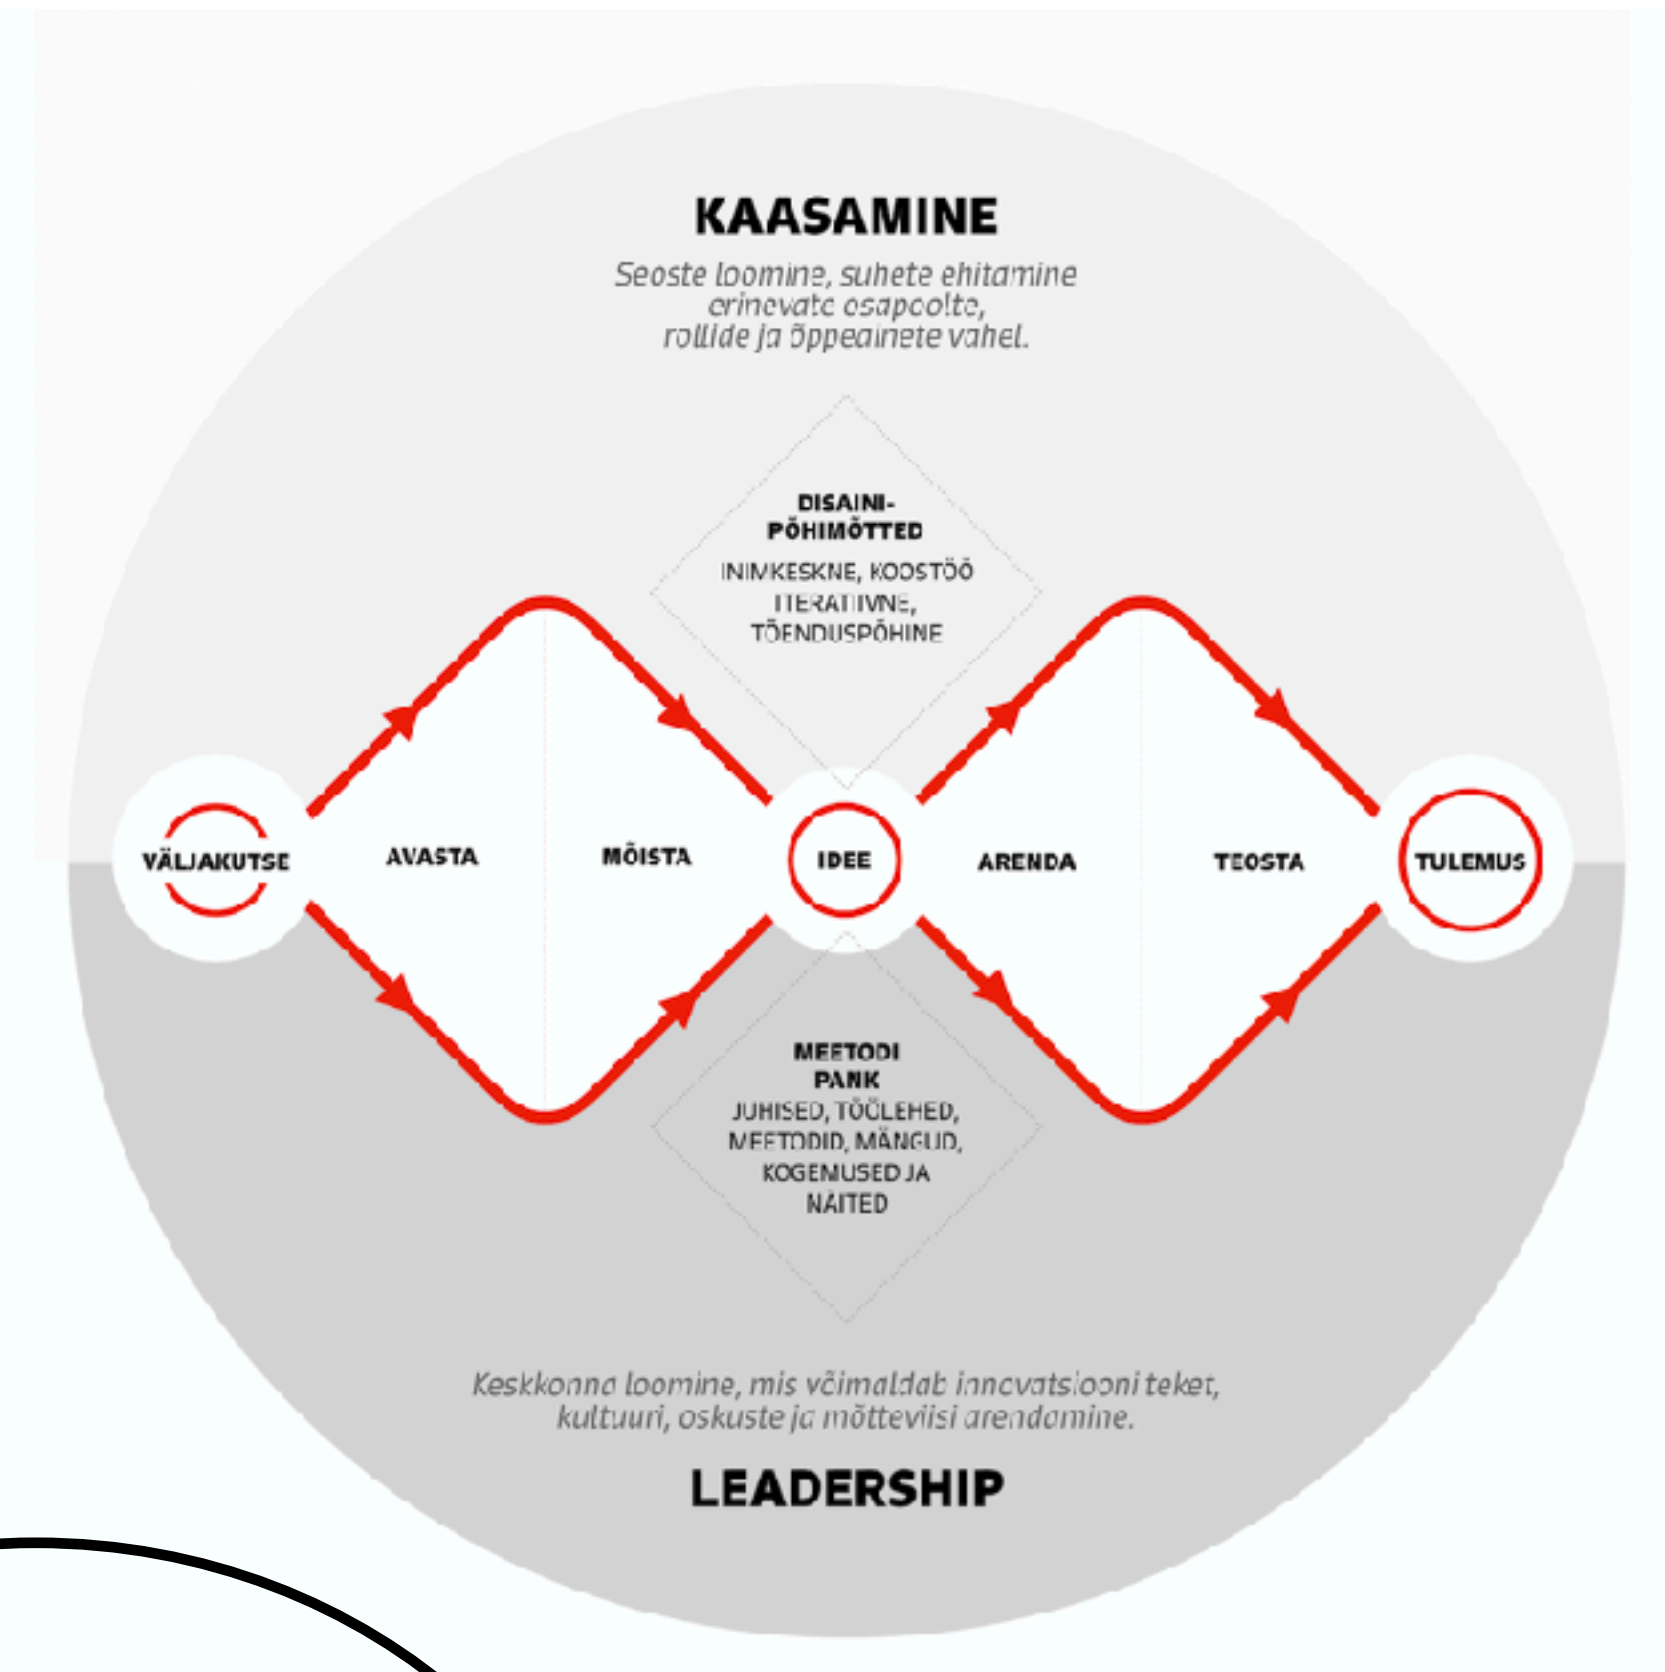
KAASAMINE

Seoste loomine, suhete ehitamine erinevate osapoolte, rollide ja õppeainete vahel.

DISAINI-PÕHIMÕTTED

INIMKESKNE, KOOSTÖÖ ITERATIIVNE, TÕENDUSPÕHINE

VÄLJAKUTSE

AVASTA

MÕISTA

IDEE

ARENDA

TEOSTA

TULEMUS

MEETODI PANK

JUHISED, TÖÖLEHED, MEETODID, MÄNGUD, KOGEMUSED JA NÄITED

Keskkonna loomine, mis võimaldab innovatsiooni teket, kultuuri, oskuste ja mõtteviisi arendamine.

LEADERSHIP